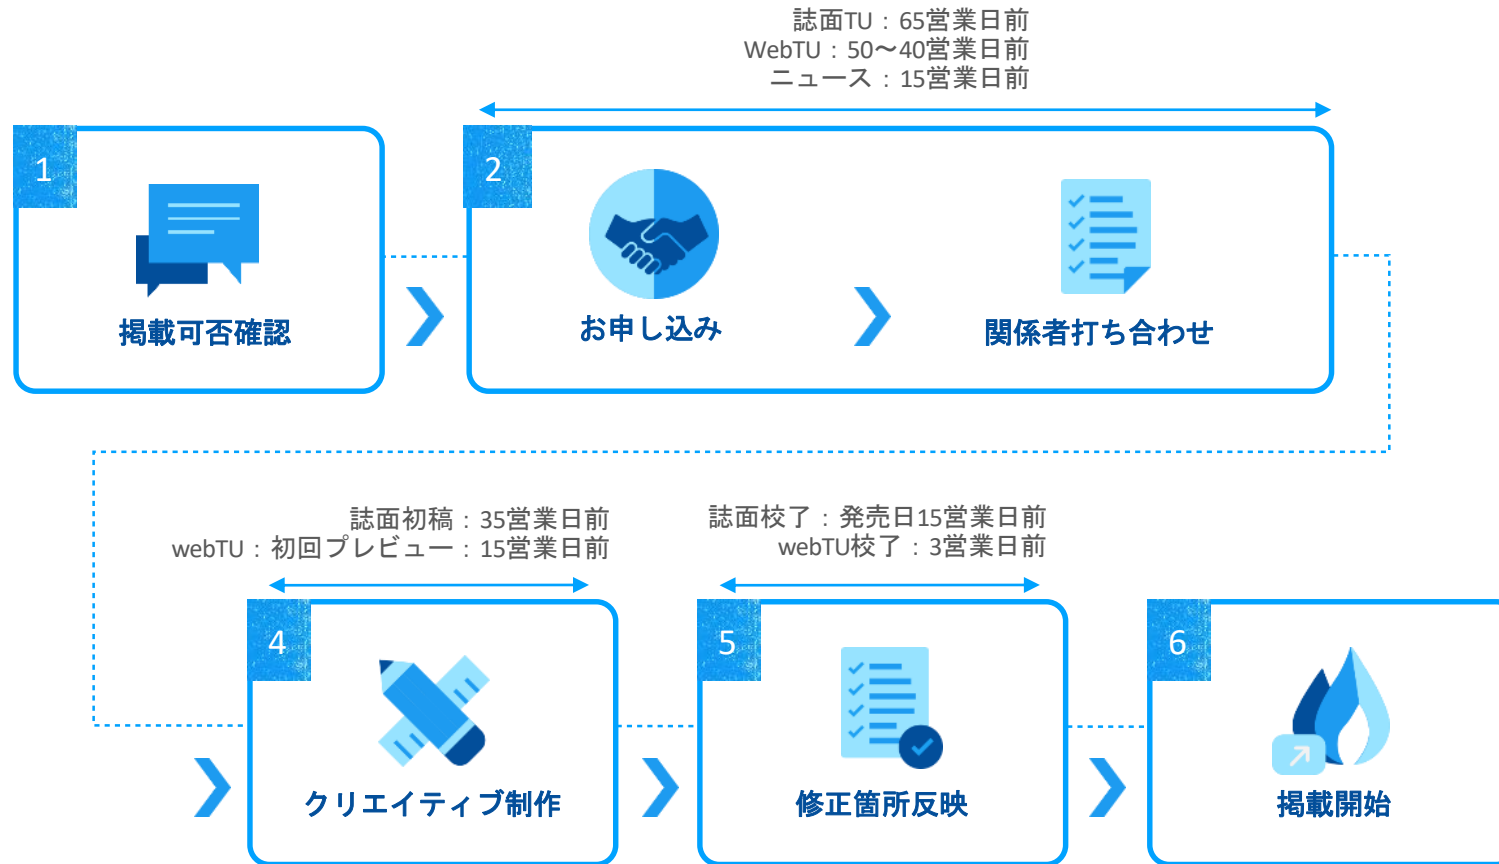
誌面TU：65営業日前
WebTU：50〜40営業日前
ニュース：15営業日前

1
掲載可否確認

2
お申し込み

関係者打ち合わせ

誌面初稿：35営業日前
webTU：初回プレビュー：15営業日前

誌面校了：発売日15営業日前
webTU校了：3営業日前

4
クリエイティブ制作

5
修正箇所反映

6
掲載開始